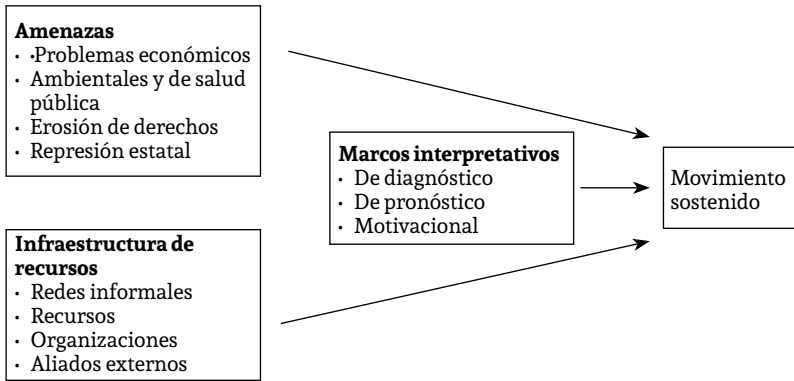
**Amenazas**
· ·Problemas económicos
· Ambientales y de salud pública
· Erosión de derechos
· Represión estatal

**Marcos interpretativos**
· De diagnóstico
· De pronóstico
· Motivacional

Movimiento sostenido

**Infraestructura de recursos**
· Redes informales
· Recursos
· Organizaciones
· Aliados externos